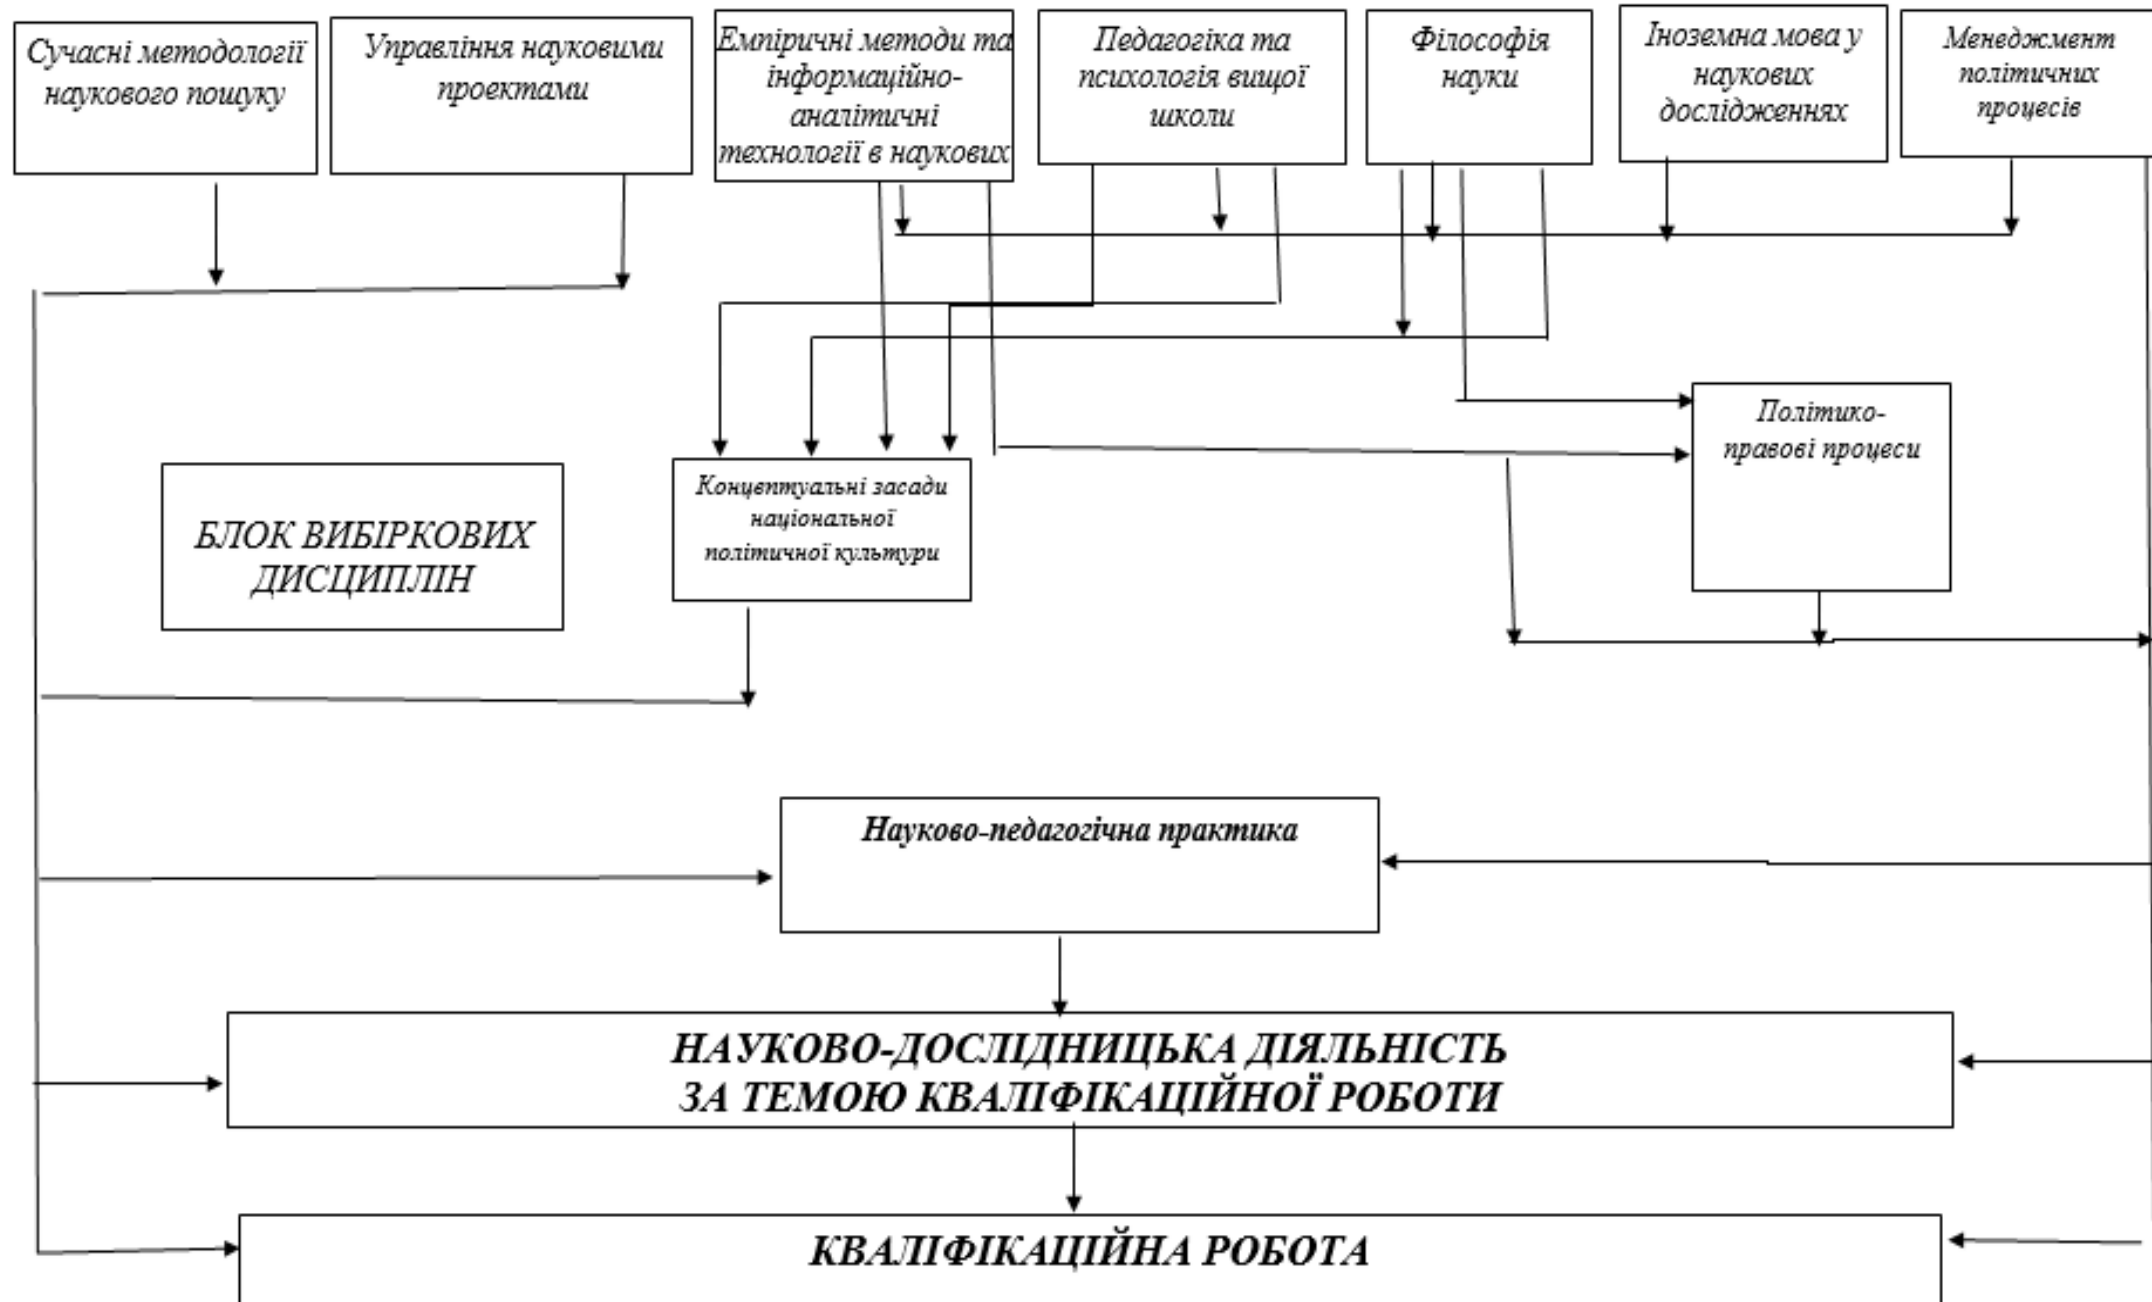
Сучасні методології наукового пошуку

Управління науковими проектами

Емпіричні методи та інформаційно-аналітичні технології в наукових

Педагогіка та психологія вищої школи

Філософія науки

Іноземна мова у наукових дослідженнях

Менеджмент політичних процесів

Політико-правові процеси

БЛОК ВИБІРКОВИХ ДИСЦИПЛІН

Концептуальні засади національної політичної культури

Науково-педагогічна практика

НАУКОВО-ДОСЛІДНИЦЬКА ДІЯЛЬНІСТЬ ЗА ТЕМОЮ КВАЛІФІКАЦІЙНОЇ РОБОТИ

КВАЛІФІКАЦІЙНА РОБОТА